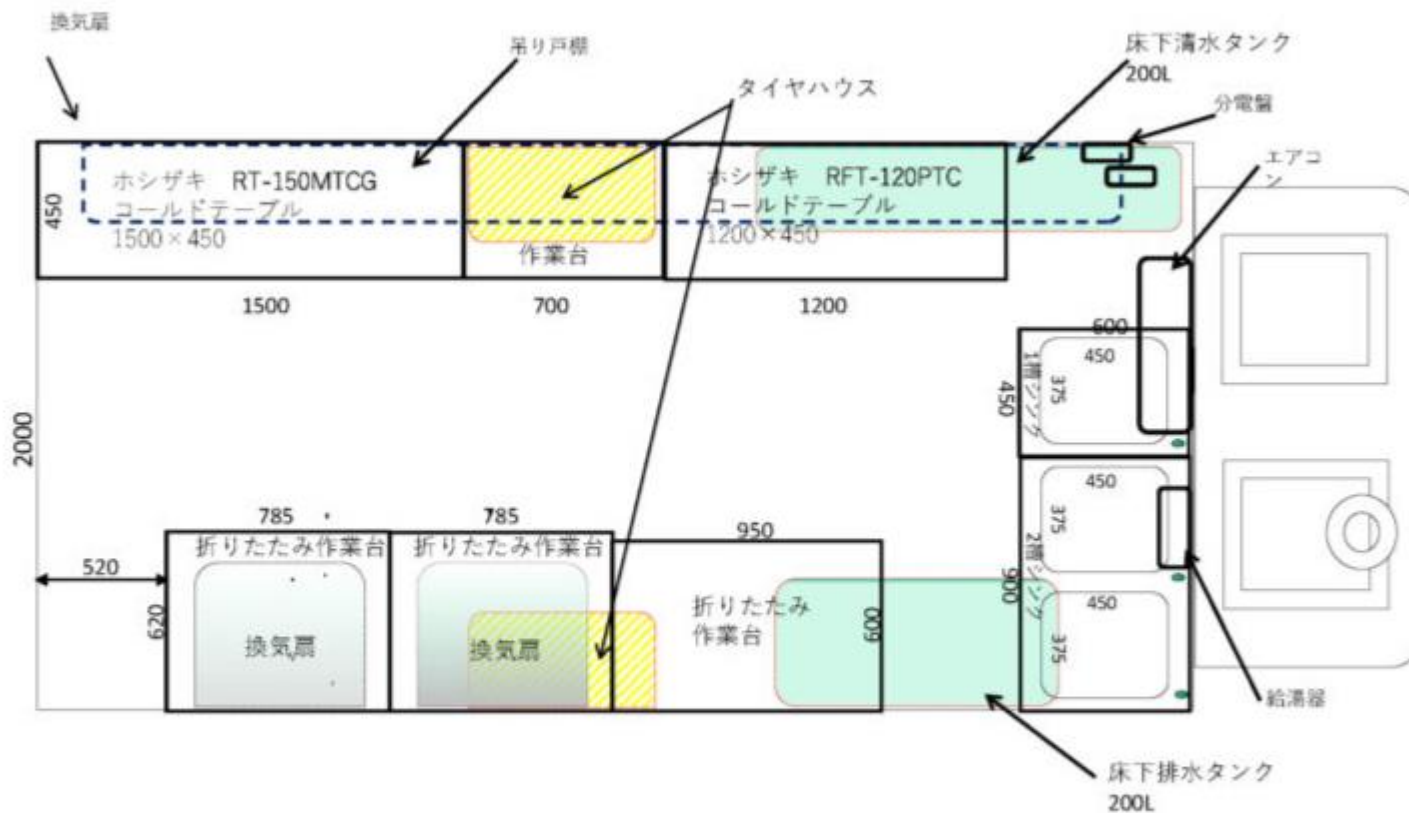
換気扇

吊り戸棚

タイヤハウス

床下清水タンク
200L

分電盤

エアコン

ホシザキ RT-150MTCG
コールドテーブル
1500×450

450

作業台

ホシザキ RFT-120PTC
コールドテーブル
1200×450

1500

700

1200

600

450

1槽シンク

375

450

2000

450

375

2槽シンク

900

450

375

785

785

950

520

折りたたみ作業台

折りたたみ作業台

620

換気扇

換気扇

折りたたみ
作業台

600

給湯器

床下排水タンク
200L